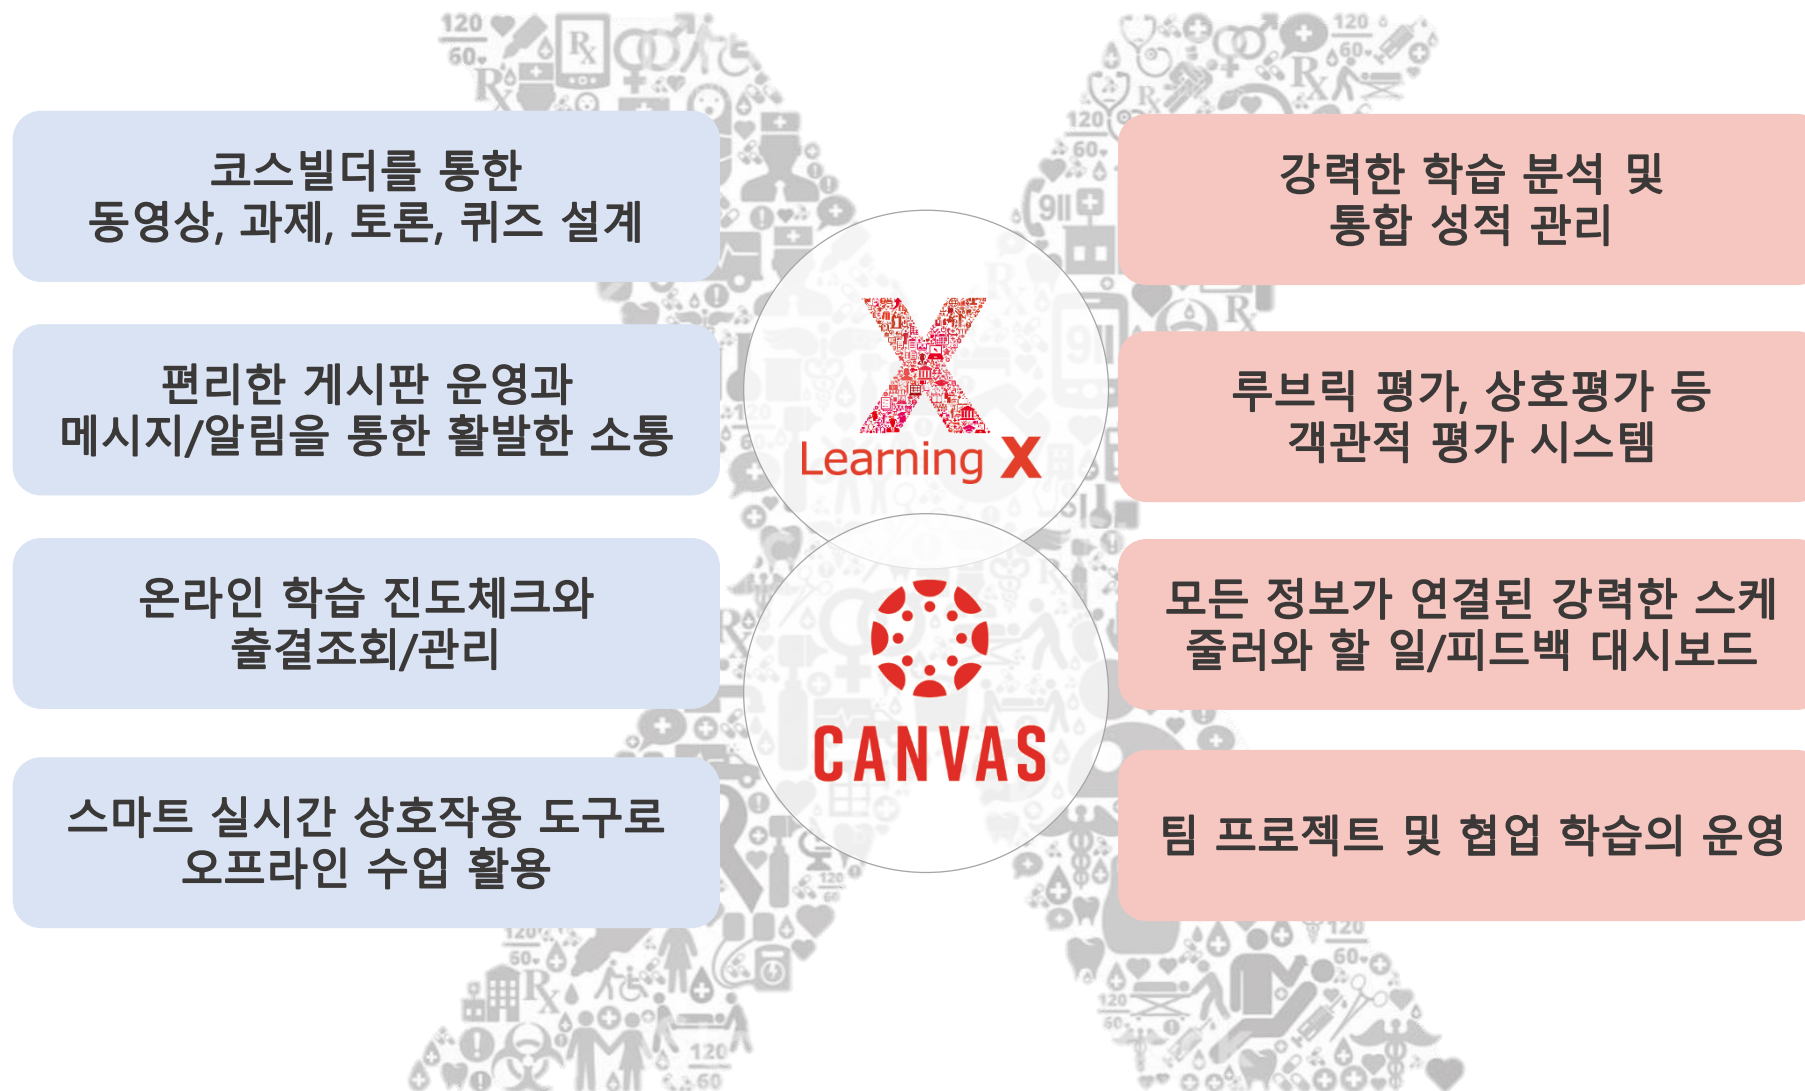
코스빌더를 통한
동영상, 과제, 토론, 퀴즈 설계

편리한 게시판 운영과
메시지/알림을 통한 활발한 소통

온라인 학습 진도체크와
출결조회/관리

스마트 실시간 상호작용 도구로
오프라인 수업 활용

Learning X

CANVAS

강력한 학습 분석 및
통합 성적 관리

루브릭 평가, 상호평가 등
객관적 평가 시스템

모든 정보가 연결된 강력한 스케줄러와 할 일/피드백 대시보드

팀 프로젝트 및 협업 학습의 운영